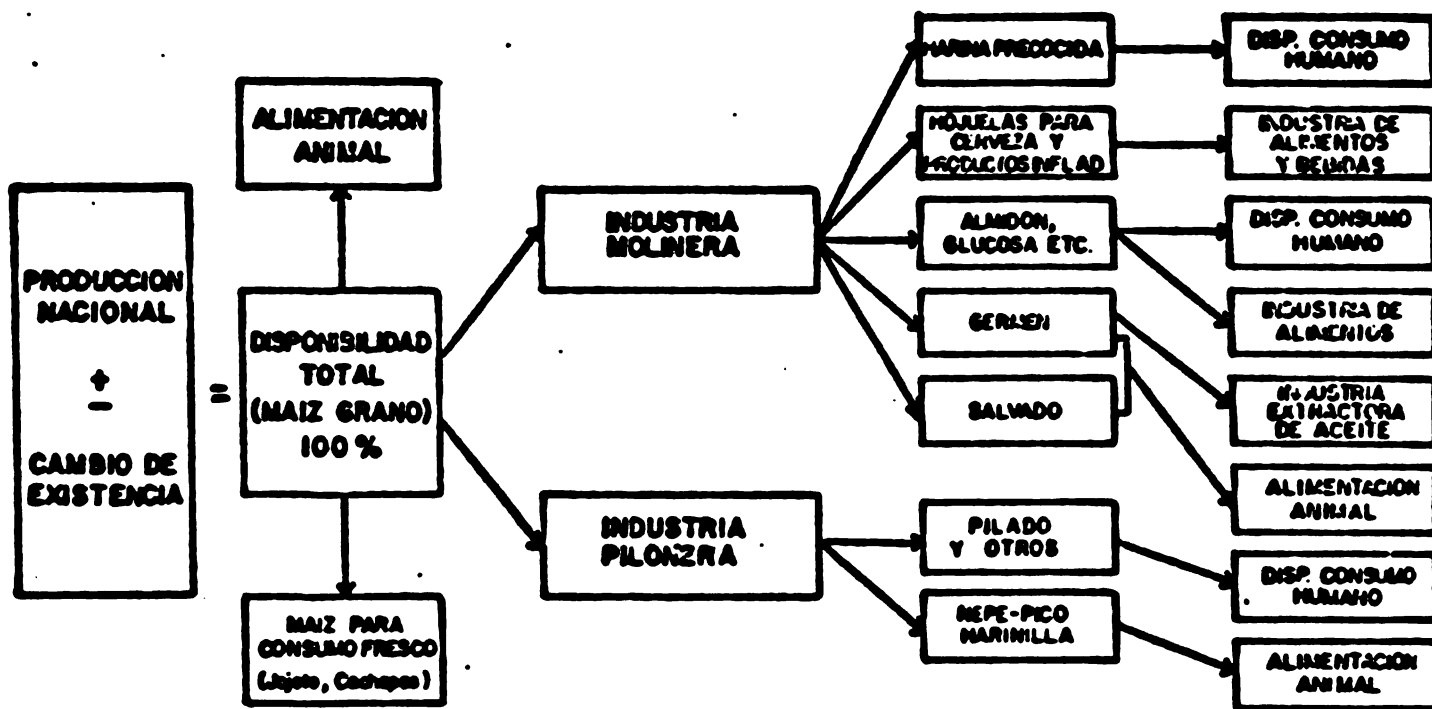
PRODUCCION NACIONAL

$\pm$

CAMBIO DE EXISTENCIA

=

ALIMENTACION ANIMAL

DISPONIBILIDAD TOTAL (MAIZ GRANO) 100 %

MAIZ PARA CONSUMO FRESCO (Jojoto, Cachapas)

INDUSTRIA MOLINERA

INDUSTRIA PILONERA

HARINA PRECOCIDA

HOJUELAS PARA CERVEZA Y PRODUCTOS INFLAD

ALMIDON, GLUCOSA ETC.

GERMEN

SALVADO

PILADO Y OTROS

NEPE-PICO HARINILLA

DISP. CONSUMO HUMANO

INDUSTRIA DE ALIMENTOS Y BEBIDAS

DISP. CONSUMO HUMANO

INDUSTRIA DE ALIMENTOS

INDUSTRIA EXTRACTORA DE ACEITE

ALIMENTACION ANIMAL

DISP. CONSUMO HUMANO

ALIMENTACION ANIMAL